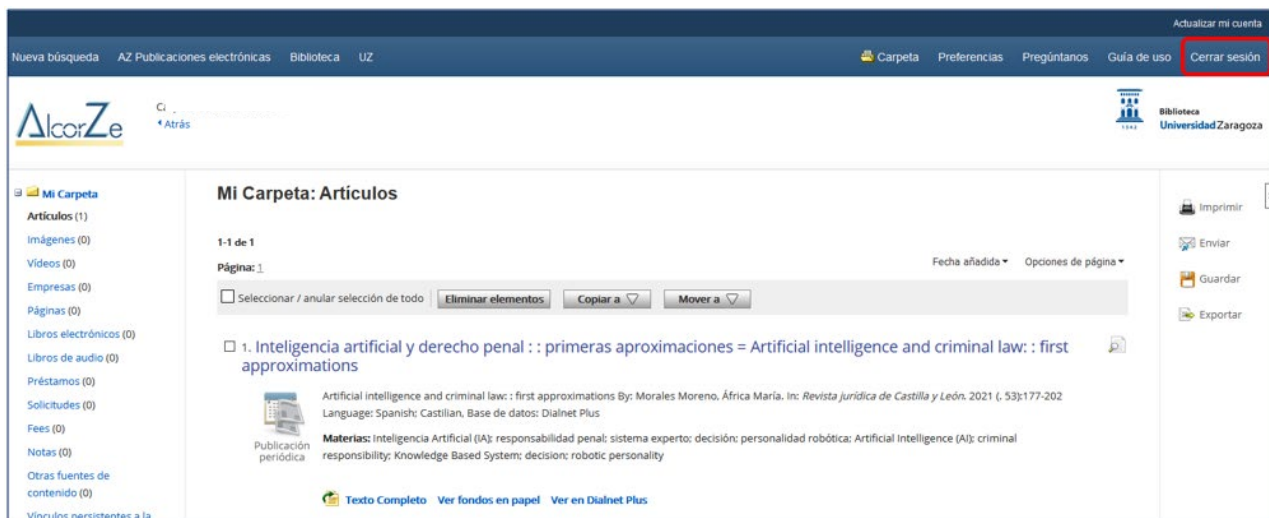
Actualizar mi cuenta

Nueva búsqueda AZ Publicaciones electrónicas Biblioteca UZ

Carpeta Preferencias Pregúntanos Guía de uso Cerrar sesión

AlcorZe

C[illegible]
◂Atrás

Biblioteca
Universidad Zaragoza

Mi Carpeta
Artículos (1)
Imágenes (0)
Vídeos (0)
Empresas (0)
Páginas (0)
Libros electrónicos (0)
Libros de audio (0)
Préstamos (0)
Solicitudes (0)
Fees (0)
Notas (0)
Otras fuentes de contenido (0)
Vínculos persistentes a la

Mi Carpeta: Artículos

1-1 de 1

Página: 1

Fecha añadida ▾ Opciones de página ▾

Seleccionar / anular selección de todo Eliminar elementos Copiar a ▽ Mover a ▽

1. Inteligencia artificial y derecho penal : : primeras aproximaciones = Artificial intelligence and criminal law: : first approximations

Artificial intelligence and criminal law: : first approximations By: Morales Moreno, África María. In: Revista jurídica de Castilla y León. 2021 (, 53):177-202
Language: Spanish; Castilian, Base de datos: Dialnet Plus

Publicación periódica

Materias: Inteligencia Artificial (IA); responsabilidad penal; sistema experto; decisión; personalidad robótica; Artificial Intelligence (AI); criminal responsibility; Knowledge Based System; decision; robotic personality

Texto Completo Ver fondos en papel Ver en Dialnet Plus

Imprimir
Enviar
Guardar
Exportar